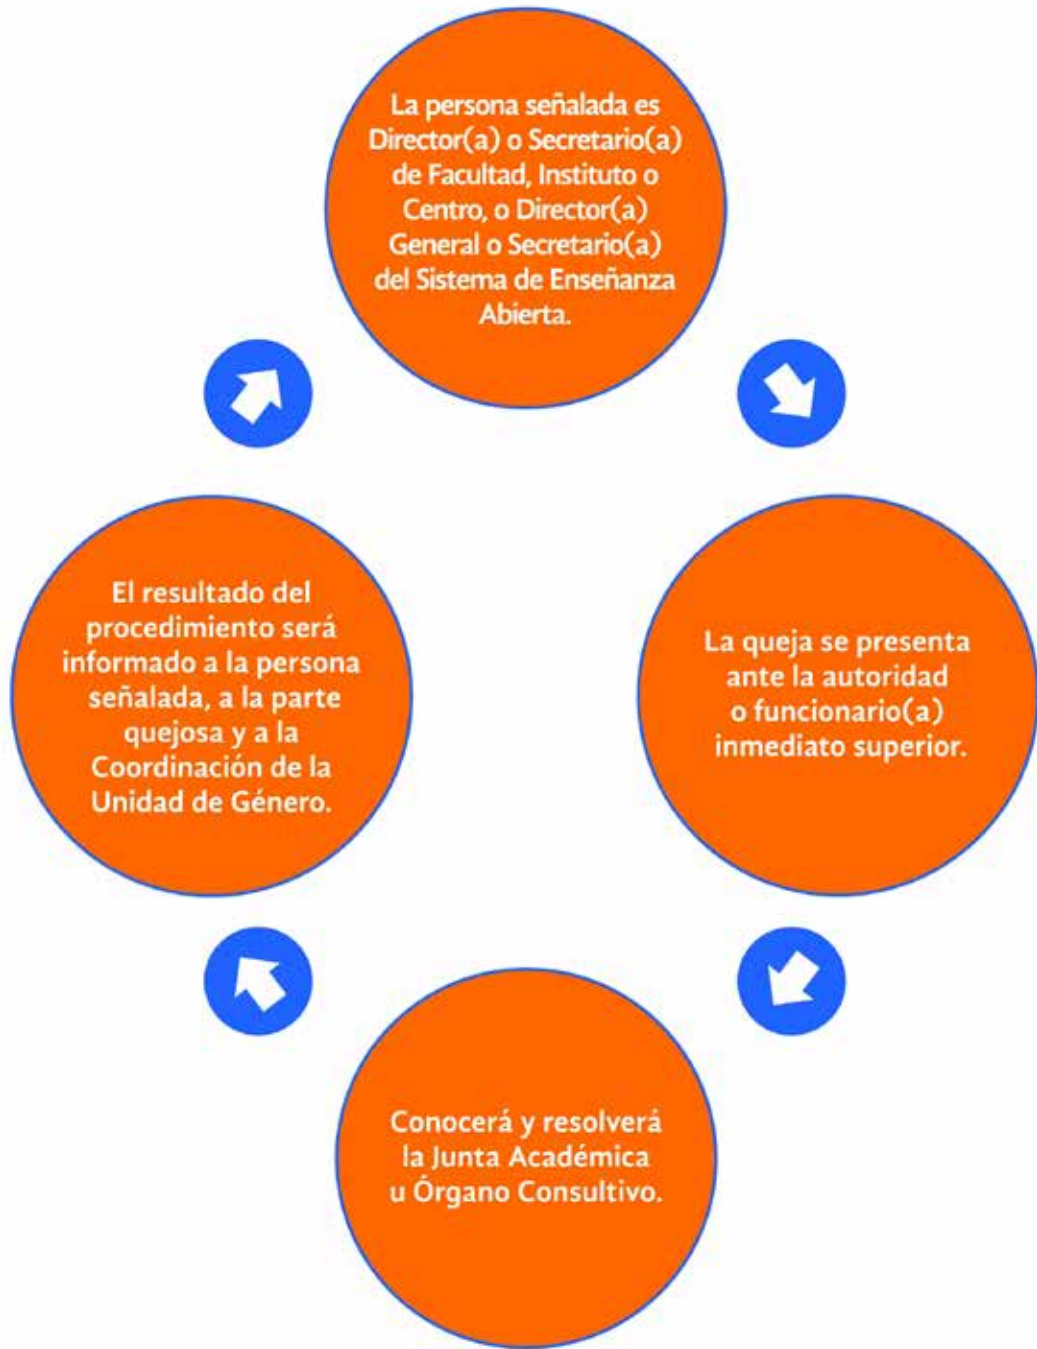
La persona señalada es Director(a) o Secretario(a) de Facultad, Instituto o Centro, o Director(a) General o Secretario(a) del Sistema de Enseñanza Abierta.

La queja se presenta ante la autoridad o funcionario(a) inmediato superior.

Conocerá y resolverá la Junta Académica u Órgano Consultivo.

El resultado del procedimiento será informado a la persona señalada, a la parte quejosa y a la Coordinación de la Unidad de Género.